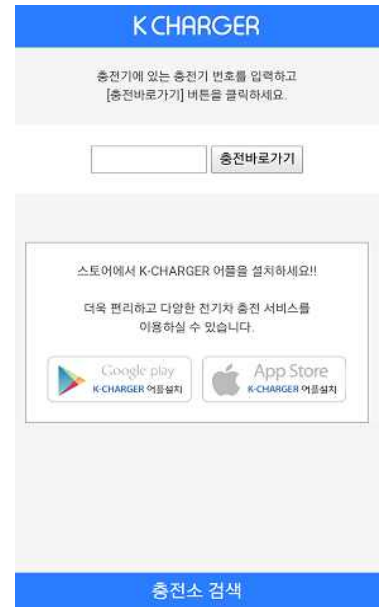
K CHARGER

충전기에 있는 충전기 번호를 입력하고 [충전바로가기] 버튼을 클릭하세요.

충전바로가기

스토어에서 K-CHARGER 어플을 설치하세요!!

더욱 편리하고 다양한 전기차 충전 서비스를 이용하실 수 있습니다.

Google play
K-CHARGER 어플설치

App Store
K-CHARGER 어플설치

충전소 검색